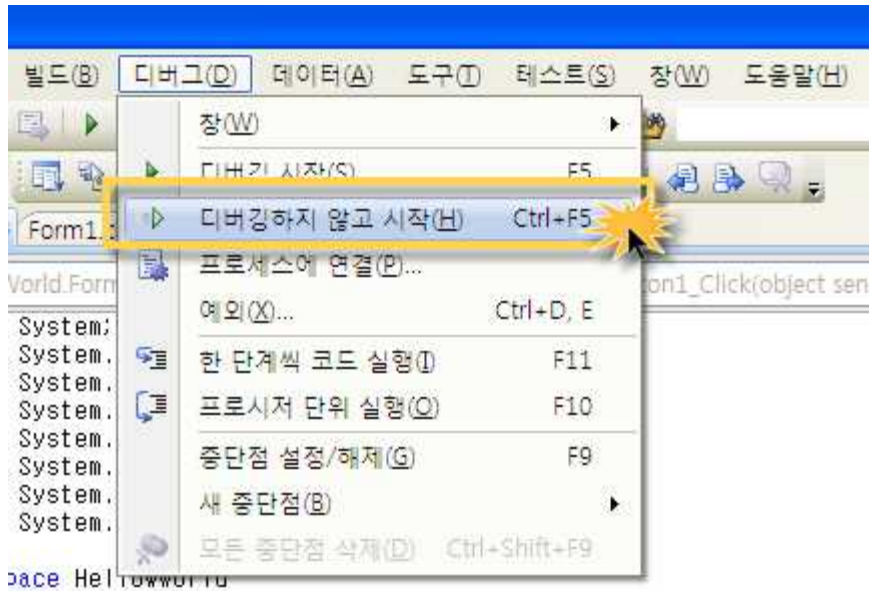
빌드(B) 디버그(D) 데이터(A) 도구(T) 테스트(S) 창(W) 도움말(H)

창(W)
디버깅 시작(S) F5
디버깅하지 않고 시작(H) Ctrl+F5
프로세스에 연결(P)...
예외(X)... Ctrl+D, E
한 단계씩 코드 실행(I) F11
프로시저 단위 실행(O) F10
중단점 설정/해제(G) F9
새 중단점(B)
모든 중단점 삭제(D) Ctrl+Shift+F9

Form1.
Vorld.Form
on1_Click(object sen
System;
System.
System.
System.
System.
System.
System.
System.
pace HelloWorld